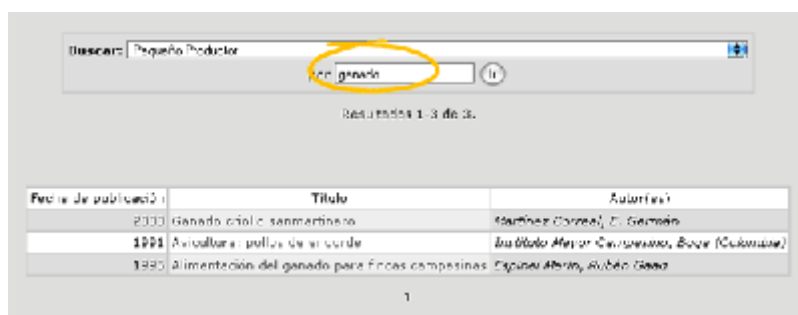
Buscar: Pequeño Productor

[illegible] ganado Ir

Resultados 1-3 de 3.

| Fecha de publicación | Título | Autor(es) |
|---|---|---|
| 2003 | Ganado criollo sanmartinero | Martínez Correal, G. Germán |
| 1991 | Avicultura: pollos de engorde | Instituto Mayor Campesino, Buga (Colombia) |
| 1995 | Alimentación del ganado para fincas campesinas | Espinel Marín, Rubén Darío |

1